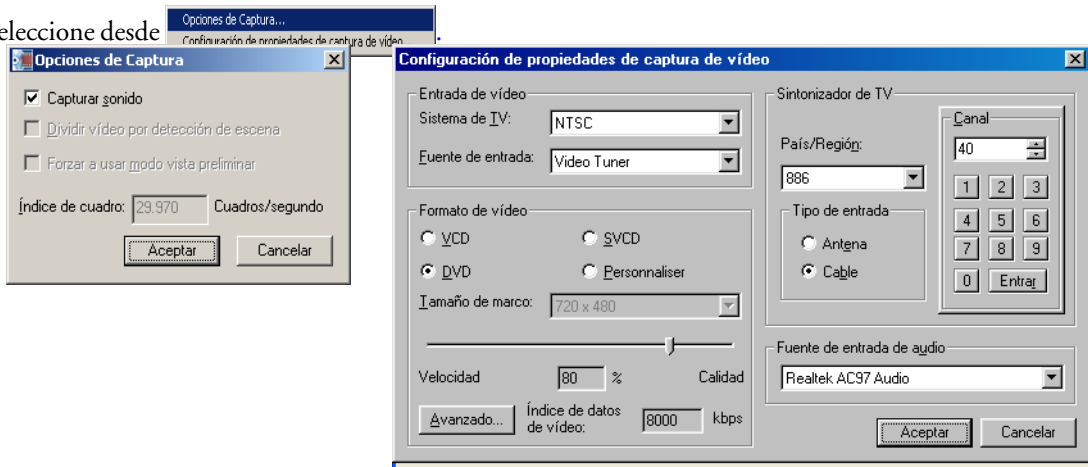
eleccione desde

Opciones de Captura...
Configuración de propiedades de captura de vídeo...

Opciones de Captura

Capturar sonido
Dividir vídeo por detección de escena
Forzar a usar modo vista preliminar
Índice de cuadro: 29.970 Cuadros/segundo
Aceptar Cancelar

Configuración de propiedades de captura de vídeo

Entrada de vídeo
Sistema de TV: NTSC
Fuente de entrada: Video Tuner

Formato de vídeo
VCD
SVCD
DVD
Personnaliser
Tamaño de marco: 720 x 480
Velocidad 80 % Calidad
Avanzado...
Índice de datos de vídeo: 8000 kbps

Sintonizador de TV
País/Región: 886
Tipo de entrada
Antena
Cable
Canal
40
1 2 3
4 5 6
7 8 9
0 Entrar

Fuente de entrada de audio
Realtek AC97 Audio

Aceptar Cancelar